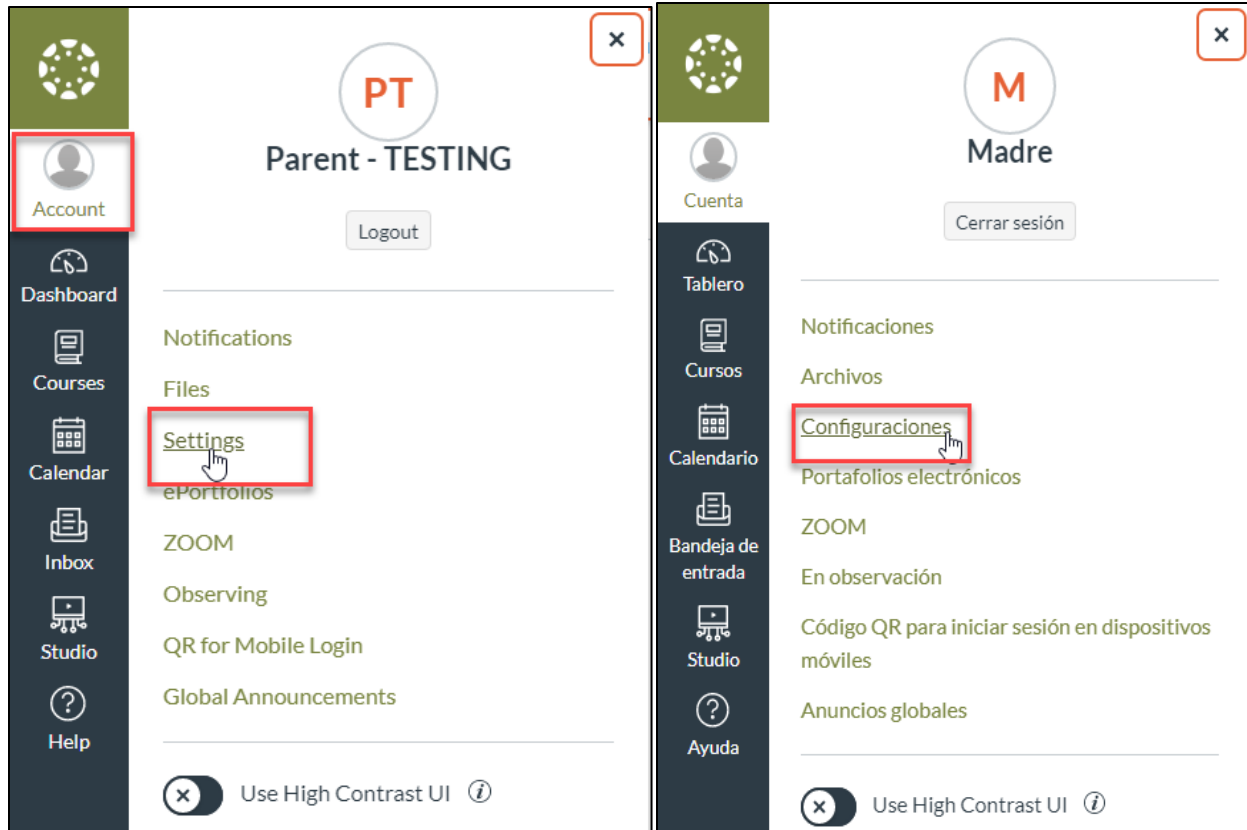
Account
Dashboard
Courses
Calendar
Inbox
Studio
Help

PT
Parent - TESTING
Logout

Notifications
Files
Settings
ePortfolios
ZOOM
Observing
QR for Mobile Login
Global Announcements

Use High Contrast UI

Cuenta
Tablero
Cursos
Calendario
Bandeja de entrada
Studio
Ayuda

M
Madre
Cerrar sesión

Notificaciones
Archivos
Configuraciones
Portafolios electrónicos
ZOOM
En observación
Código QR para iniciar sesión en dispositivos móviles
Anuncios globales

Use High Contrast UI